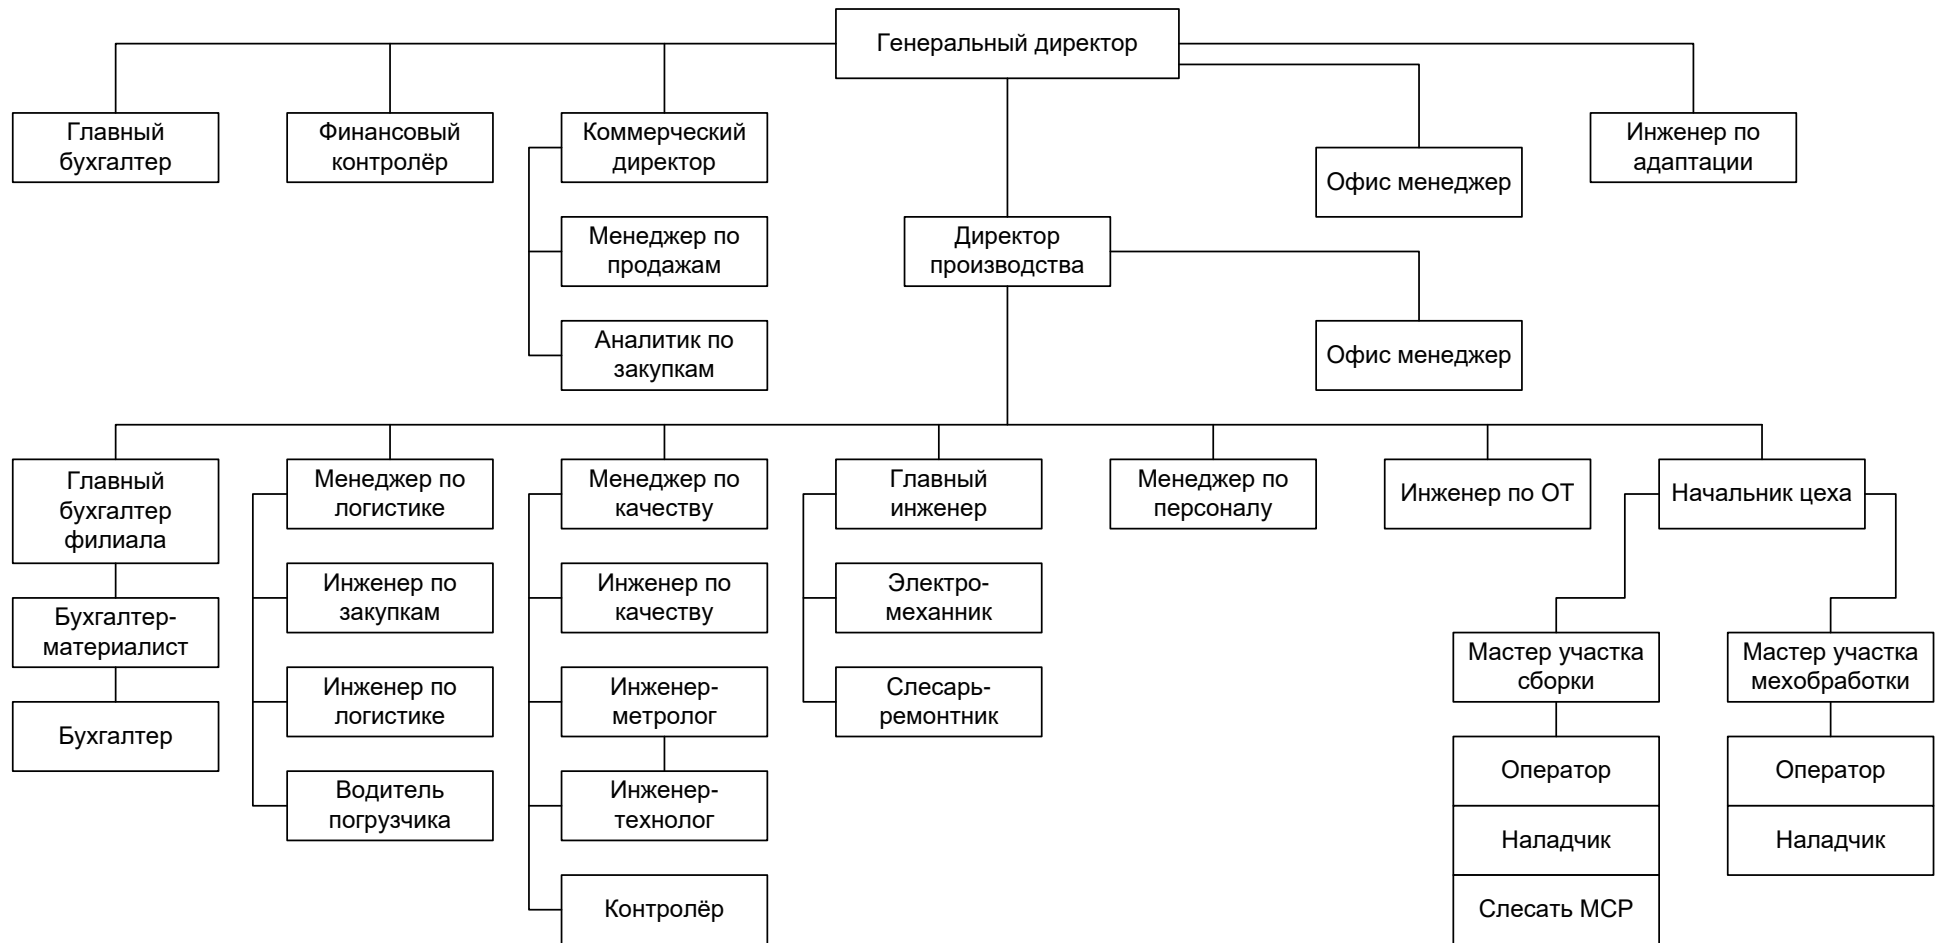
Генеральный директор

Главный бухгалтер

Финансовый контролёр

Коммерческий директор

Менеджер по продажам

Аналитик по закупкам

Офис менеджер

Инженер по адаптации

Директор производства

Офис менеджер

Главный бухгалтер филиала

Бухгалтер-материалист

Бухгалтер

Менеджер по логистике

Инженер по закупкам

Инженер по логистике

Водитель погрузчика

Менеджер по качеству

Инженер по качеству

Инженер-метролог

Инженер-технолог

Контролёр

Главный инженер

Электро-механник

Слесарь-ремонтник

Менеджер по персоналу

Инженер по ОТ

Начальник цеха

Мастер участка сборки

Оператор

Наладчик

Слесать МСР

Мастер участка мехобработки

Оператор

Наладчик